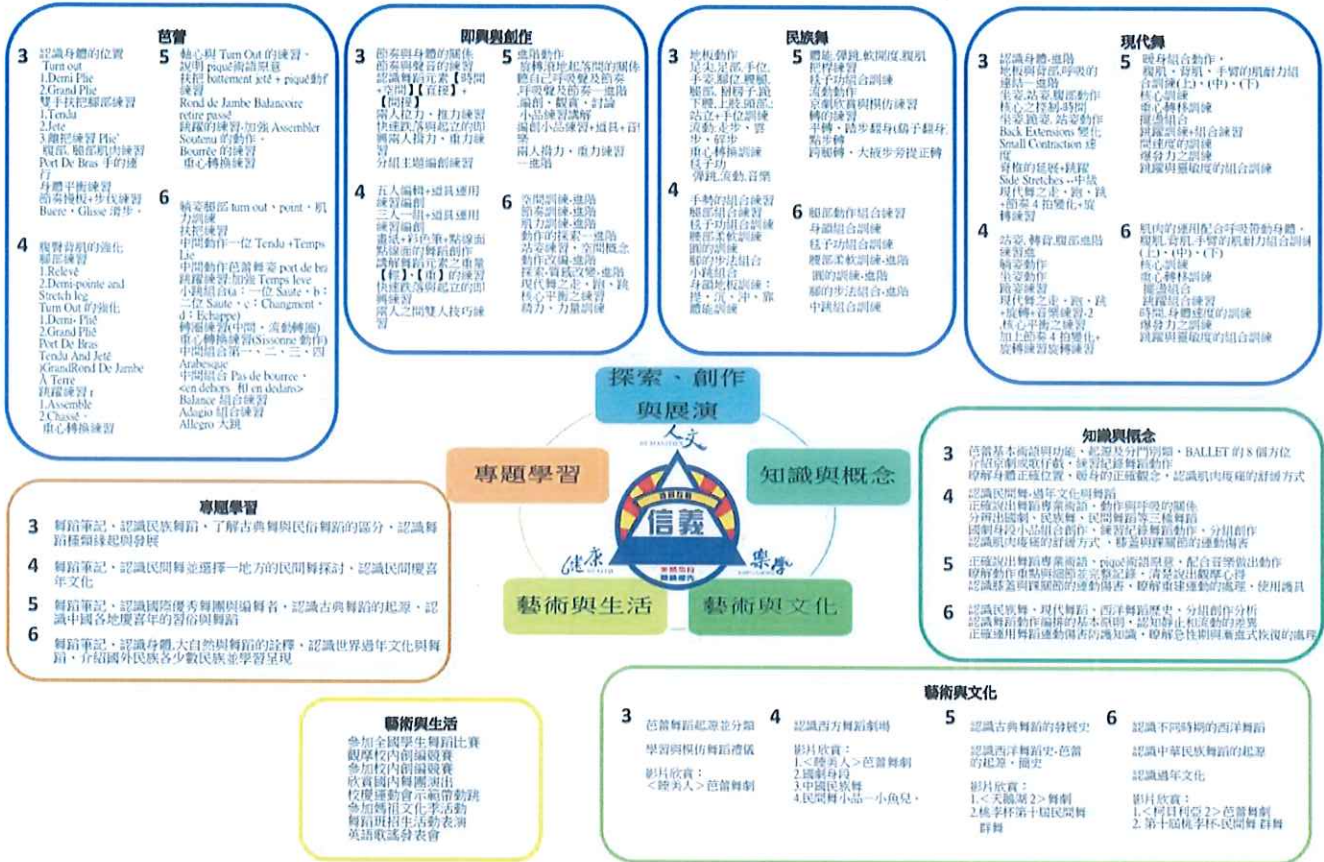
芭蕾

3
認識身體的位置
Turn out
1.Demi Plie
2.Grand Plie
雙手扶把腳部練習
1.Tendu
2.Jete
3.雙把練習 Plie'
腹部、胸部肌肉練習
Port De Bras 手的運行
身體平衡練習
節奏換腿+步伐練習
Buere、Glisse 滑步、

4
腹臀背肌的強化
腳部練習
1.Relevé
2.Demi-pointe and Stretch leg
Turn Out 的強化
1.Demi-Plié
2.Grand Plié
Port De Bras
Tendu And Jeté
)GrandRond De Jambe À Terre
跳躍練習 i
1.Assemble
2.Chassé
重心轉換練習

5
軸心與 Turn Out 的練習、
說明 piqué與節奏意
扶把 battement jeté + piqué動作練習
Rond de Jambe Balancoire
retire passé
跳躍的練習-加強 Assembler
Soutenu 的練習
Bourrée 的練習
重心轉換練習

6
軸姿勢部 turn out、point、肌力訓練
扶把練習
中間動作一位 Tendu + Temps Lie
中間動作芭蕾舞姿 port de bra
跳躍練習-加強 Temps levé
小跳組合(a：一位 Saute、b：二位 Saute、c：Changment、d：Echappe)
轉圈練習(中間，流動轉圈)
重心轉換練習(Sissonne 動作)
中間組合第一、二、三、四 Arabesque
中間組合 Pas de bourree、<en dehors 和 en dedans>
Balance 組合練習
Adagio 組合練習
Allegro 大跳

即興與創作

3
節奏與身體的關係
節奏與聲音的練習
認識舞蹈元素【時間+空間】【直接】+【間接】
兩人拉力、推力練習
快速跌落與起立的即興兩人撐力、重力練習
分組主題編創練習

4
五人編輯+道具運用練習編創
三人一組+道具運用練習編創
畫紙+彩色筆+點線面點線面的舞蹈創作
瞭解舞蹈元素之重量【輕】【重】的練習
快速跌落與起立的即興練習
兩人之間雙人技巧練習

5
節點動作
旋轉滾地起落間的關係
聽自己呼吸聲及節奏、呼吸聲及節奏一進階
編創、觀賞、討論
小品練習講解
編創小品練習+道具+音樂
兩人撐力、重力練習一進階

6
空間訓練-進階
節奏訓練-進階
肌力訓練-進階
動作的探索一進階
站姿練習、空間概念
動作改編-進階
探索-賞識改變-進階
現代舞之走、跑、跳
核心平衡之練習
精力、力量訓練

民族舞

3
地板動作
足尖足部 手位
手姿腳位 腰腿
腳部、跟轉子跑
下腰上肢 腳部
站立+手位練習
流動 走步、雲步、碎步
重心轉換訓練
跺子功
彈跳 流動 音樂

4
手勢的組合練習
腳部組合練習
毯子功組合訓練
腰部柔軟訓練
跳的訓練
腳的步法組合
小跳組合
身韻地板訓練：提、沉、沖、靠
體能訓練

5
體能·彈跳 軟開度 腹肌
把桿練習
毯子功組合訓練
流動動作
京劇軟鞭與楔仿練習
轉的練習
手轉、踏步翻身(扇子翻花)
點步轉
跨腿轉、大板步旁提正轉

6
腳部動作組合練習
身韻組合訓練
毯子功組合訓練
腰部柔軟訓練-進階
跳的訓練-進階
腳的步法組合-進階
中跳組合訓練

現代舞

3
認識身體-進階
地板與背部呼吸的運行一進階
坐姿、站姿、腹部動作
核心之控制-時間
坐姿旋姿、站姿動作
Back Extensions 變化
Small Contraction 運度
脊椎的延展+扭腰
Side Stretches一中央
現代舞之走、跑、跳
+節奏 4 拍變化+旋轉練習

4
站姿、轉身、腹部進階練習進
腹部動作
坐姿動作
跪姿練習
現代舞之走、跑、跳
+旋轉+音樂練習-2
核心平衡之練習
加上節奏 4 拍變化、旋轉練習旋轉練習

5
肢身組合動作，
腹肌、背肌、手臂的肌耐力組合訓練(上)、(中)、(下)
核心訓練
重心轉移訓練
擺盪組合
跳躍訓練+組合練習
間連度的訓練
爆發力之訓練
跳躍與靈敏度的組合訓練

6
肌肉的運用配合呼吸帶動身體，
腹肌、背肌、手臂的肌耐力組合訓練(上)、(中)、(下)
核心訓練
重心轉移訓練
擺盪組合
跳躍組合練習
時間、身體速度的訓練
爆發力之訓練
跳躍與靈敏度的組合訓練

探索、創作與展演
專題學習
知識與概念
藝術與生活
藝術與文化
人文
健康
樂學
信義

知識與概念

3
芭蕾基本術語與功能、起源及分門別類、BALLET 的 8 個方位
介紹京劇吸取仔戲，練習配舞蹈動作
瞭解身體正確位置，舞身的正確觀念，認識肌肉疼痛的舒緩方式

4
認識民間舞、過年文化與舞蹈
正確說出舞蹈專業術語、動作與呼吸的關係
分辨出國劇、民族舞、民間舞蹈等三種舞蹈
國劇身段小品組合動作、練習化妝舞蹈動作、分組創作
認識肌肉疼痛的舒緩方式、嫁姿與睡眠的運動傷害

5
正確說出舞蹈專業術語、piqué術語意思、配合音樂做出動作
瞭解動作重點與細節並完整記錄，清楚說出觀摩心得
認識膝蓋與踝關節的運動傷害，瞭解重建運動的進程，使用護具

6
認識民族舞、現代舞蹈、西洋舞蹈歷史、分組創作分析
認識舞蹈動作編排的基本原則，認知靜止和流動的差異
正確運用舞蹈運動傷害防護知識，瞭解急性期與漸進式恢復的進程

專題學習

3　舞蹈筆記、認識民族舞蹈，了解古典舞與民俗舞蹈的區分，認識舞蹈種類緣起與發展
4　舞蹈筆記、認識民間舞並選擇一地方的民間舞探討，認識民間慶喜年文化
5　舞蹈筆記、認識國際優秀舞團與編舞者，認識古典舞蹈的起源，認識中國各地慶喜年的習俗與舞蹈
6　舞蹈筆記、認識身體、大自然與舞蹈的詮釋，認識世界過年文化與舞蹈，介紹國外民族各少數民族並學習呈現

藝術與生活

參加全國學生舞蹈比賽
觀摩校內創編競賽
參加校內創編競賽
欣賞國內舞團演出
校慶運動會示範帶動跳
參加媽祖文化季活動
舞蹈班校外活動表演
英語歌謠發表會

藝術與文化

3
芭蕾舞蹈起源並分類
學習與模仿舞蹈禮儀
影片欣賞：
<睡美人>芭蕾舞劇

4
認識西方舞蹈劇場
影片欣賞：
1.<睡美人>芭蕾舞劇
2.國劇身段
3.中國民族舞
4.民間舞小品一小魚兒、

5
認識古典舞蹈的發展史
認識西洋舞蹈史-芭蕾的起源、歷史
影片欣賞：
1.<天鵝湖 2>舞劇
2.桃李杯第十屆民間群舞

6
認識不同時期的西洋舞蹈
認識中華民族舞蹈的起源
認識過年文化
影片欣賞：
1.<胡桃鉗 2>芭蕾舞劇
2.第十屆桃李杯民間舞 群舞